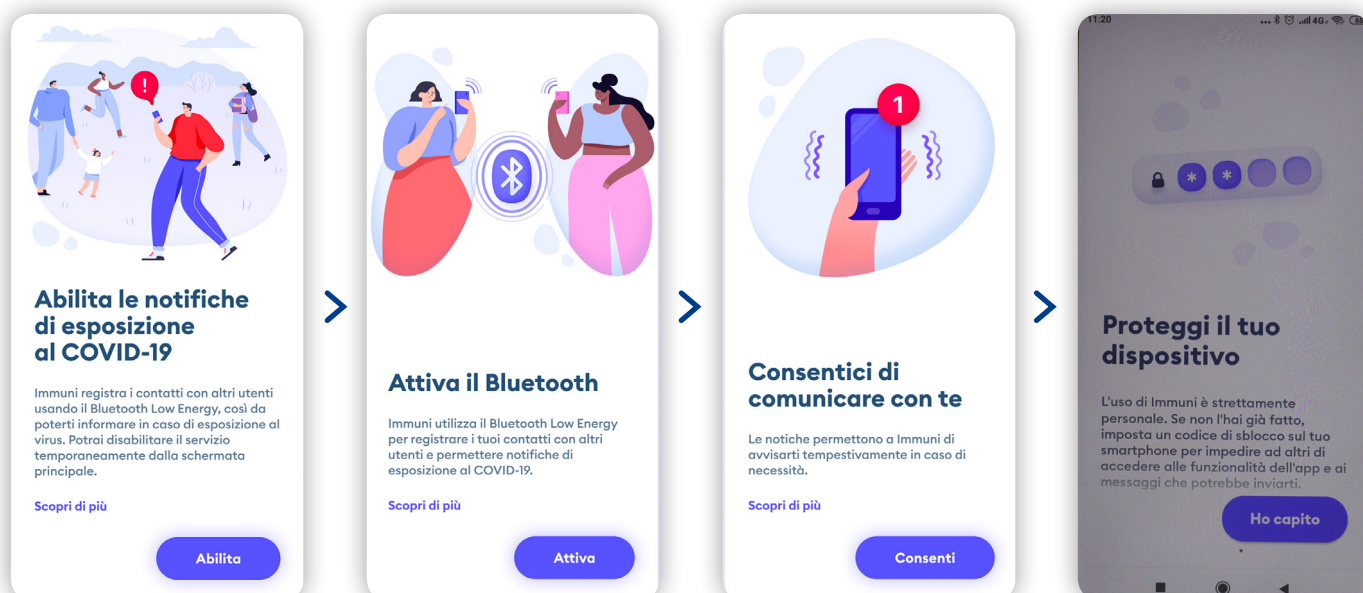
Abilita le notifiche di esposizione al COVID-19

Immuni registra i contatti con altri utenti usando il Bluetooth Low Energy, così da poterti informare in caso di esposizione al virus. Potrai disabilitare il servizio temporaneamente dalla schermata principale.

Scopri di più

Abilita

Attiva il Bluetooth

Immuni utilizza il Bluetooth Low Energy per registrare i tuoi contatti con altri utenti e permettere notifiche di esposizione al COVID-19.

Scopri di più

Attiva

1

Consentici di comunicare con te

Le notiche permettono a Immuni di avvisarti tempestivamente in caso di necessità.

Scopri di più

Consenti

11:20

Proteggi il tuo dispositivo

L'uso di Immuni è strettamente personale. Se non l'hai già fatto, imposta un codice di sblocco sul tuo smartphone per impedire ad altri di accedere alle funzionalità dell'app e ai messaggi che potrebbe inviarti.

Ho capito